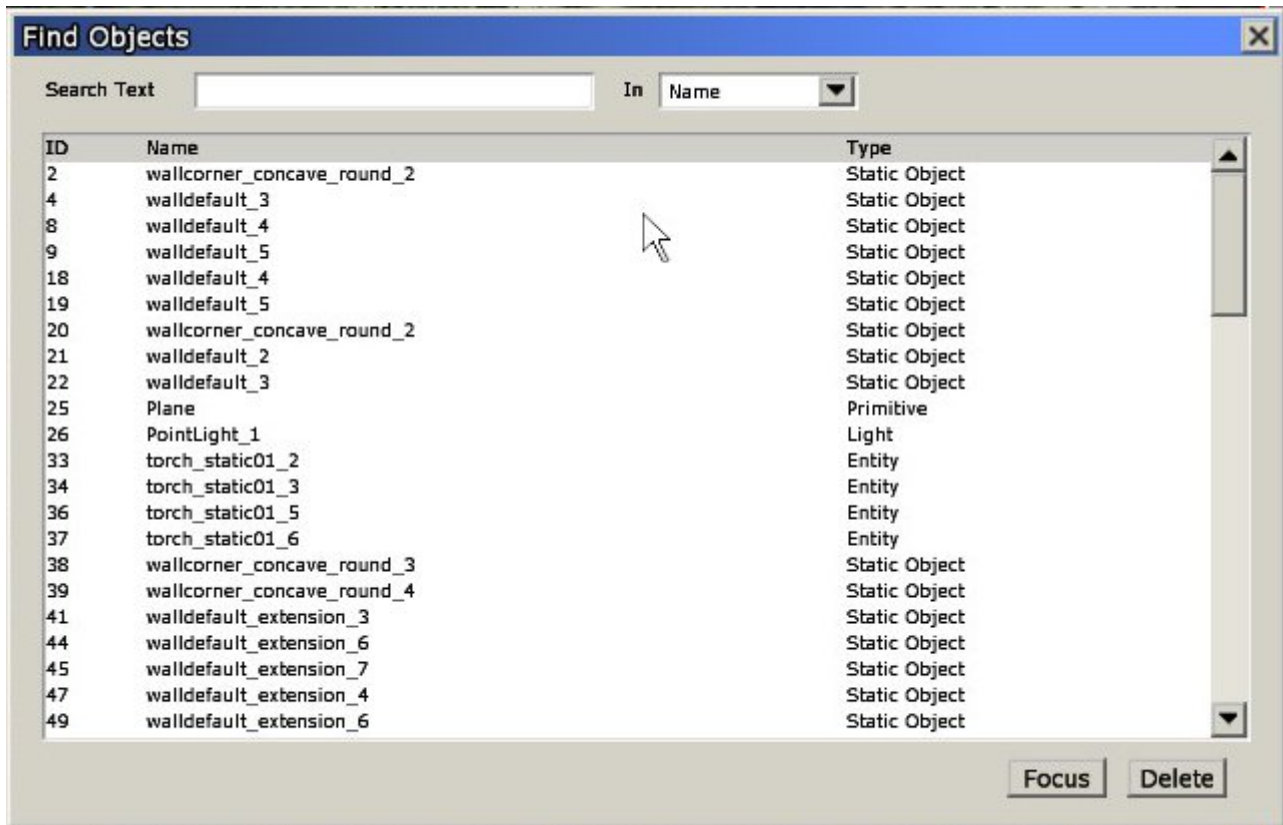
Find Objects

Search Text

In Name

| ID | Name | Type |
|---|---|---|
| 2 | wallcorner_concave_round_2 | Static Object |
| 4 | walldefault_3 | Static Object |
| 8 | walldefault_4 | Static Object |
| 9 | walldefault_5 | Static Object |
| 18 | walldefault_4 | Static Object |
| 19 | walldefault_5 | Static Object |
| 20 | wallcorner_concave_round_2 | Static Object |
| 21 | walldefault_2 | Static Object |
| 22 | walldefault_3 | Static Object |
| 25 | Plane | Primitive |
| 26 | PointLight_1 | Light |
| 33 | torch_static01_2 | Entity |
| 34 | torch_static01_3 | Entity |
| 36 | torch_static01_5 | Entity |
| 37 | torch_static01_6 | Entity |
| 38 | wallcorner_concave_round_3 | Static Object |
| 39 | wallcorner_concave_round_4 | Static Object |
| 41 | walldefault_extension_3 | Static Object |
| 44 | walldefault_extension_6 | Static Object |
| 45 | walldefault_extension_7 | Static Object |
| 47 | walldefault_extension_4 | Static Object |
| 49 | walldefault_extension_6 | Static Object |

Focus Delete